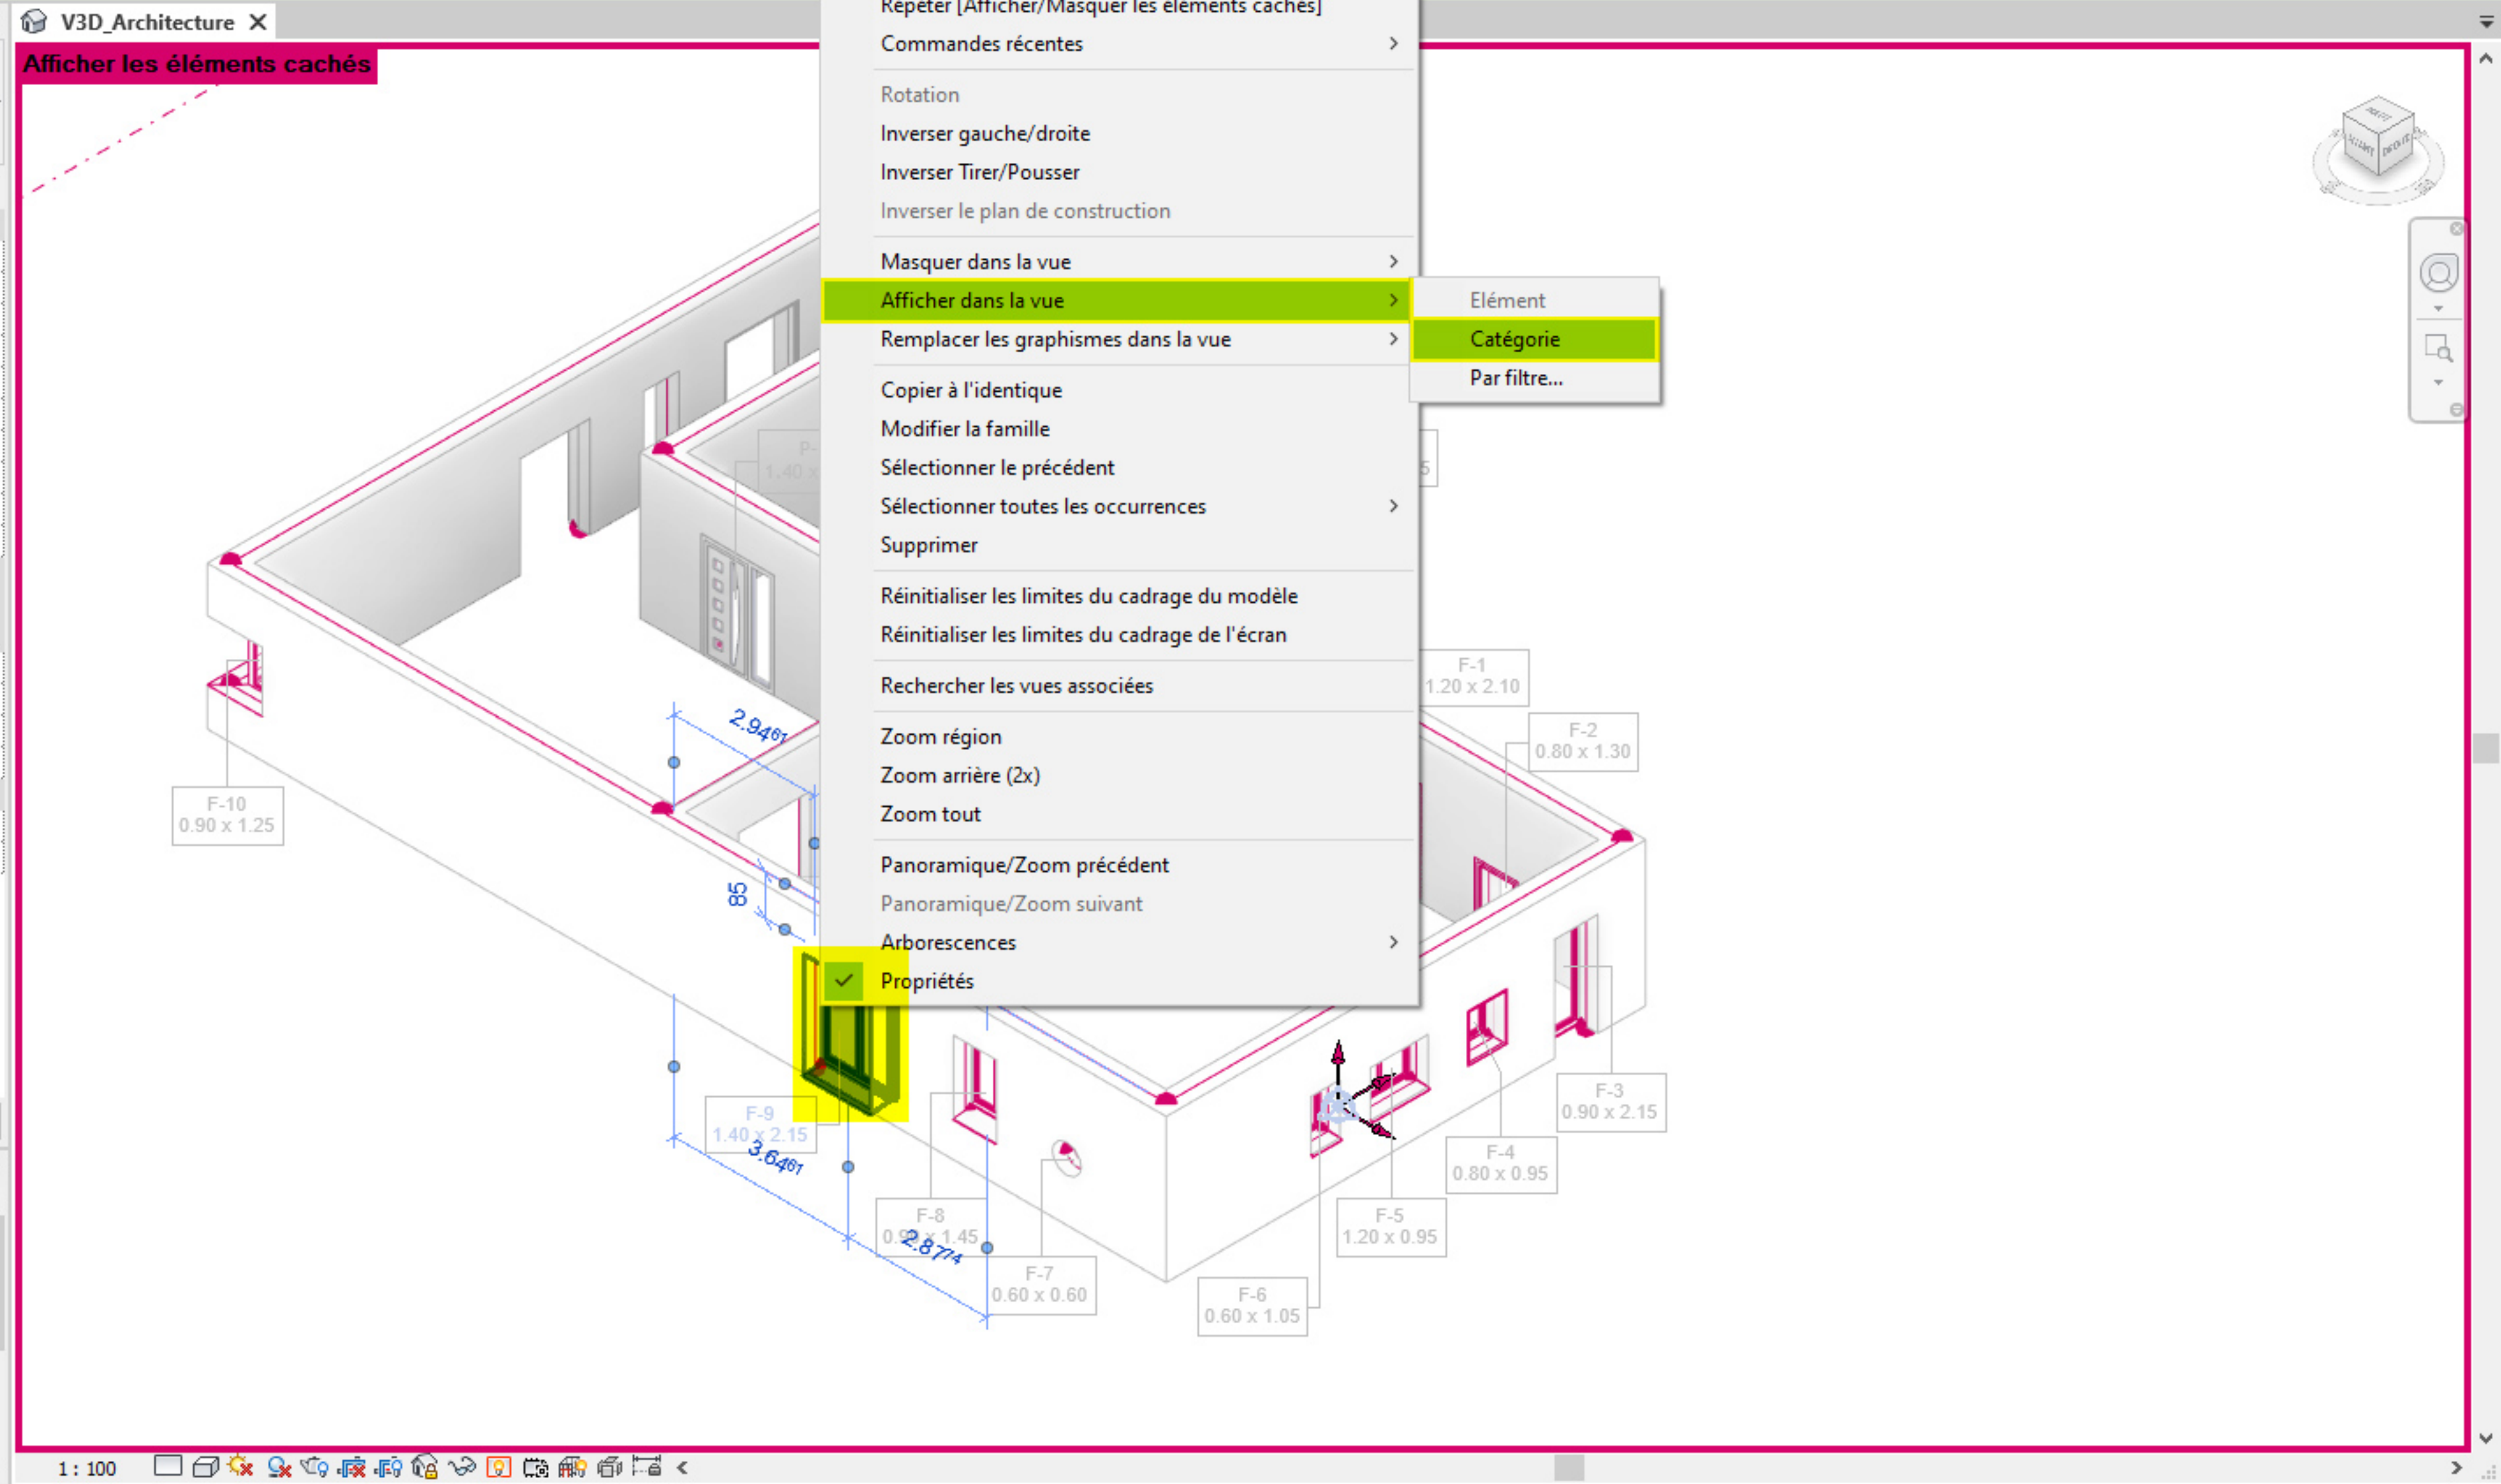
V3D_Architecture

Afficher les éléments cachés

Répéter [Afficher/Masquer les éléments cachés]
Commandes récentes
Rotation
Inverser gauche/droite
Inverser Tirer/Pousser
Inverser le plan de construction
Masquer dans la vue
Afficher dans la vue
Remplacer les graphismes dans la vue
Copier à l'identique
Modifier la famille
Sélectionner le précédent
Sélectionner toutes les occurrences
Supprimer
Réinitialiser les limites du cadrage du modèle
Réinitialiser les limites du cadrage de l'écran
Rechercher les vues associées
Zoom région
Zoom arrière (2x)
Zoom tout
Panoramique/Zoom précédent
Panoramique/Zoom suivant
Arborescences
Propriétés

Elément
Catégorie
Par filtre...

F-1
1.20 x 2.10
F-2
0.80 x 1.30
F-10
0.90 x 1.25
2.9461
85
F-9
1.40 x 2.15
3.6461
F-8
0.90 x 1.45
2.8774
F-7
0.60 x 0.60
F-6
0.60 x 1.05
F-5
1.20 x 0.95
F-4
0.80 x 0.95
F-3
0.90 x 2.15

1 : 100